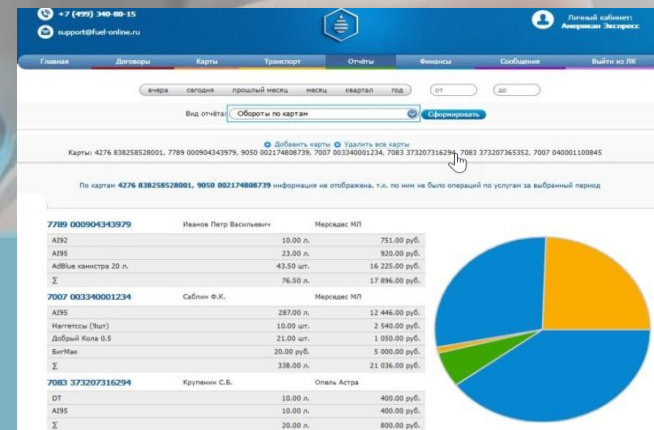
+7 (499) 340-80-15
support@fuel-online.ru

Личный кабинет:
Американ Экспресс

Главная | Договоры | Карты | Транспорт | Отчёты | Финансы | Сообщения | Выйти из ЛК

вчера | сегодня | прошлый месяц | месяц | квартал | год | от | до

Вид отчёта: Обороты по картам | Сформировать

Добавить карты | Удалить все карты
Карты: 4276 838258528001, 7789 000904343979, 9050 002174808739, 7007 003340001234, 7083 373207316294, 7083 373207365352, 7007 040001100845

По картам 4276 838258528001, 9050 002174808739 информация не отображена, т.к. по ним не было операций по услугам за выбранный период

| 7789 000904343979 | Иванов Петр Васильевич | Мерседес МЛ |
|---|---|---|
| AI92 | 10.00 л. | 751.00 руб. |
| AI95 | 23.00 л. | 920.00 руб. |
| AdBlue канистра 20 л. | 43.50 шт. | 16 225.00 руб. |
| Σ | 76.50 л. | 17 896.00 руб. |

| 7007 003340001234 | Саблин Ф.К. | Мерседес МЛ |
|---|---|---|
| AI95 | 287.00 л. | 12 446.00 руб. |
| Маггетсы (9шт) | 10.00 шт. | 2 540.00 руб. |
| Добрый Кола 0.5 | 21.00 шт. | 1 050.00 руб. |
| БигМак | 20.00 руб. | 5 000.00 руб. |
| Σ | 338.00 л. | 21 036.00 руб. |

| 7083 373207316294 | Крупенин С.Б. | Опель Астра |
|---|---|---|
| DT | 10.00 л. | 400.00 руб. |
| AI95 | 10.00 л. | 400.00 руб. |
| Σ | 20.00 л. | 800.00 руб. |